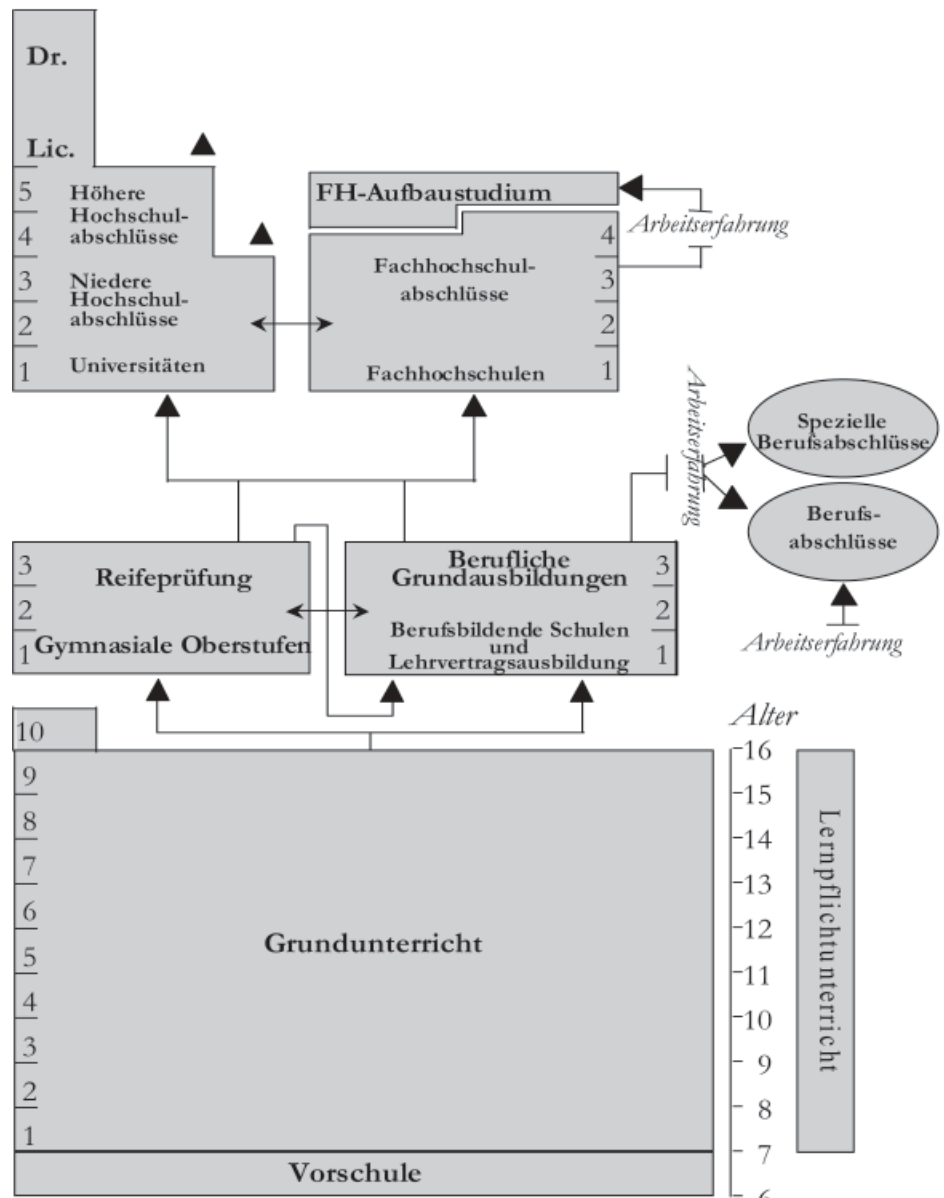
Dr.

Lic.

5
4
3
2
1

Höhere Hochschulabschlüsse

Niedere Hochschulabschlüsse

Universitäten

FH-Aufbaustudium

Arbeitserfahrung

4
3
2
1

Fachhochschulabschlüsse

Fachhochschulen

Arbeitserfahrung

Spezielle Berufsabschlüsse

Berufsabschlüsse

Arbeitserfahrung

3
2
1

Reifeprüfung

Gymnasiale Oberstufen

Berufliche Grundausbildungen

Berufsbildende Schulen und Lehrvertragsausbildung

3
2
1

10
9
8
7
6
5
4
3
2
1

Grundunterricht

Vorschule

Alter
16
15
14
13
12
11
10
9
8
7
6

Lernpflichtunterricht